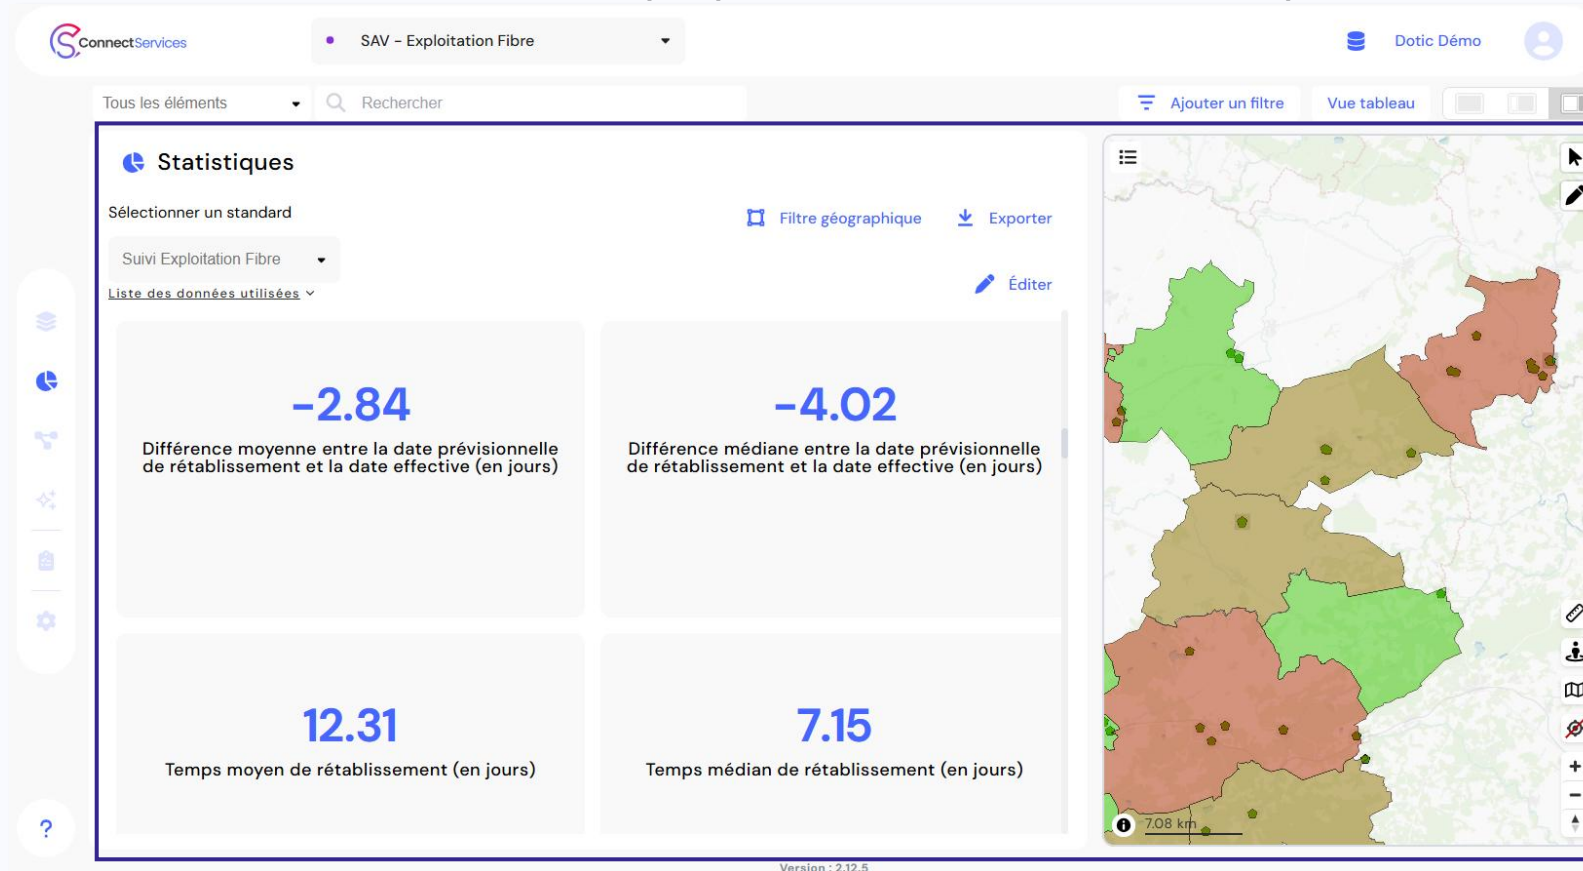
ConnectServices

SAV - Exploitation Fibre

Dotic Démo

Tous les éléments

Rechercher

Ajouter un filtre

Vue tableau

Statistiques

Sélectionner un standard

Filtre géographique

Exporter

Suivi Exploitation Fibre

Liste des données utilisées

Éditer

-2.84

Différence moyenne entre la date prévisionnelle de rétablissement et la date effective (en jours)

-4.02

Différence médiane entre la date prévisionnelle de rétablissement et la date effective (en jours)

12.31

Temps moyen de rétablissement (en jours)

7.15

Temps médian de rétablissement (en jours)

?

7.08 km

Version : 2.12.5